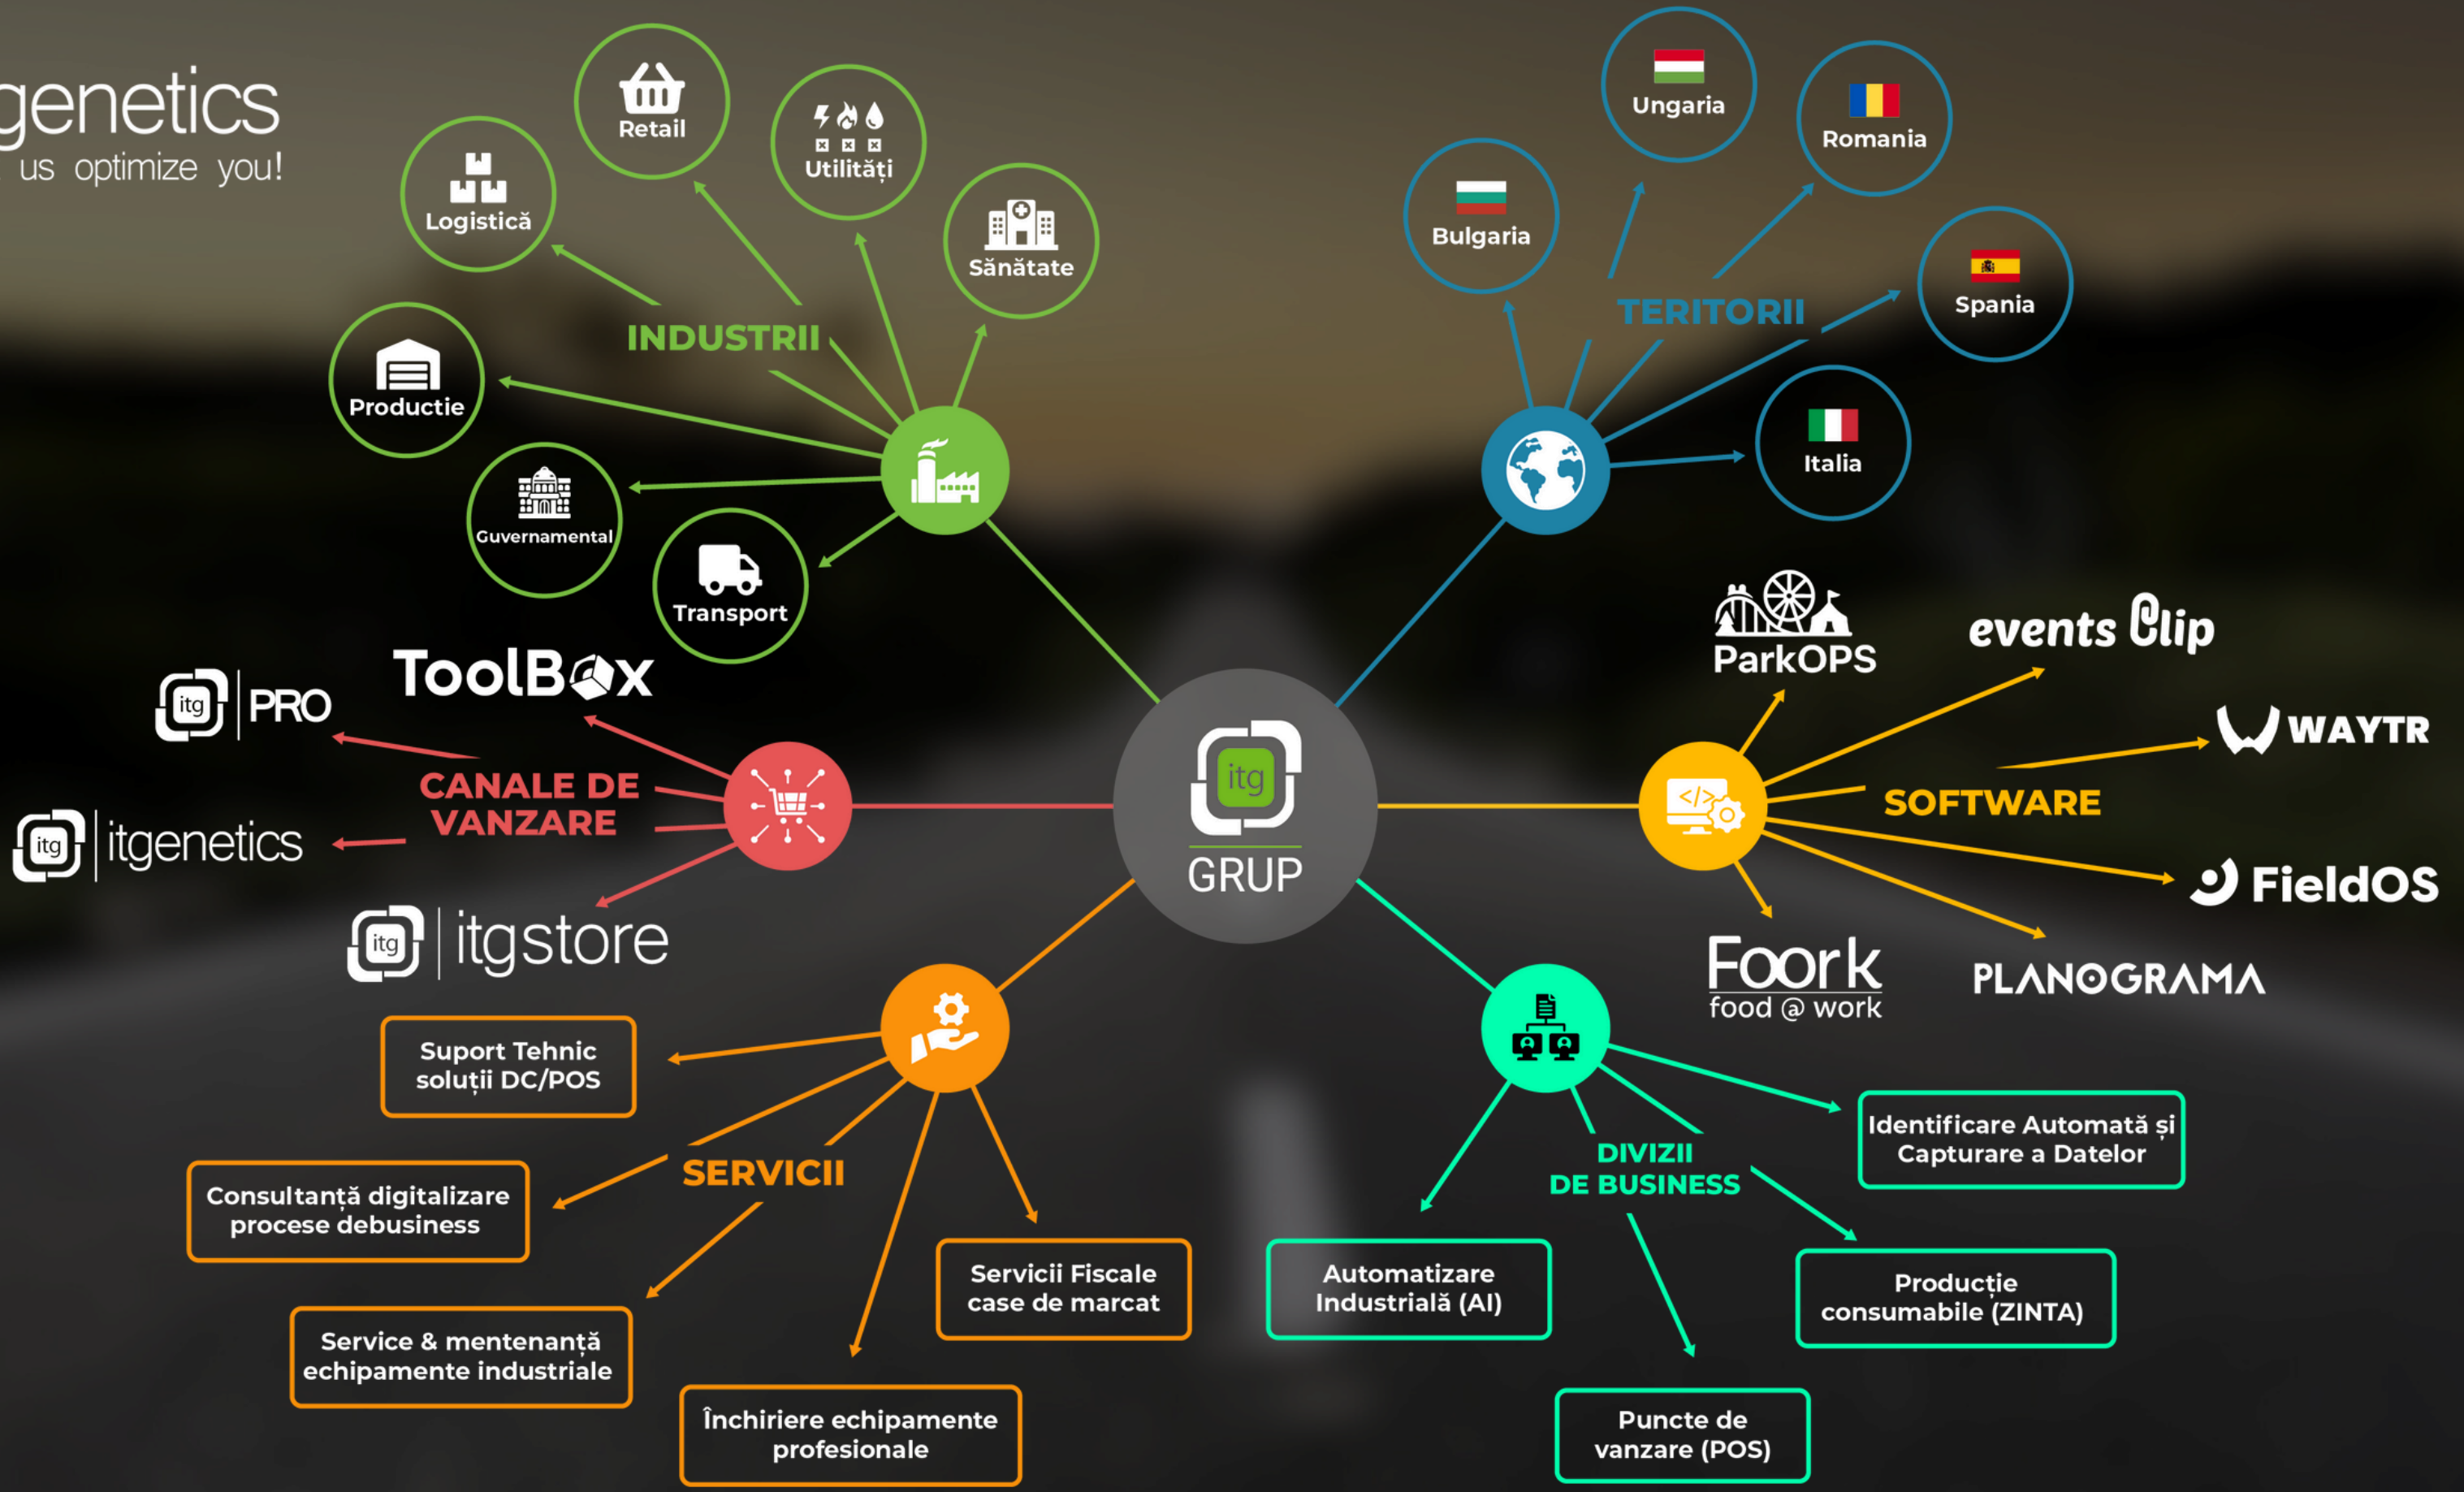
genetics
us optimize you!

Retail
Utilități
Logistică
Sănătate
INDUSTRII
Productie
Guvernamental
Transport

Ungaria
Romania
Bulgaria
TERITORII
Spania
Italia

ToolBox
itg PRO
CANALE DE VANZARE
itg itgenetics
itg itgstore

itg
GRUP

ParkOPS
events Clip
WAYTR
SOFTWARE
FieldOS
Foork
food @ work
PLANOGRAMA

Suport Tehnic soluții DC/POS
Consultanță digitalizare procese debusiness
SERVICII
Service & mentenanță echipamente industriale
Servicii Fiscale case de marcat
Închiriere echipamente profesionale

Identificare Automată și Capturare a Datelor
DIVIZII DE BUSINESS
Automatizare Industrială (AI)
Producție consumabile (ZINTA)
Puncte de vanzare (POS)